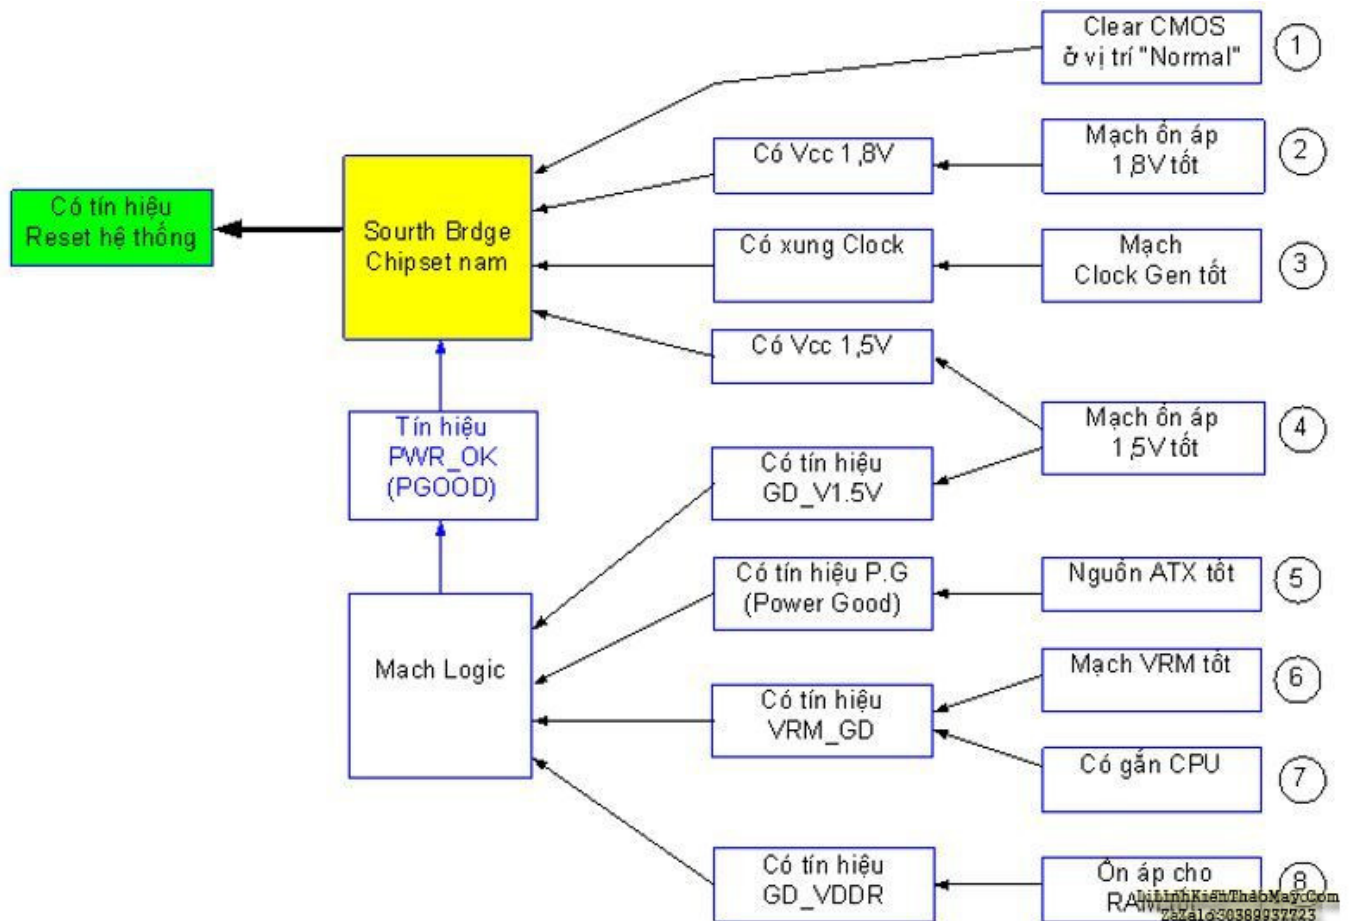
Clear CMOS ở vị trí "Normal"

1

Mạch ổn áp 1,8V tốt

2

Có Vcc 1,8V

Có tín hiệu Reset hệ thống

Sourth Brdge Chipset nam

Có xung Clock

Mạch Clock Gen tốt

3

Có Vcc 1,5V

Tín hiệu PWR_OK (PGOOD)

Mạch ổn áp 1,5V tốt

4

Có tín hiệu GD_V1.5V

Có tín hiệu P.G (Power Good)

Nguồn ATX tốt

5

Mach Logic

Mạch VRM tốt

6

Có tín hiệu VRM_GD

Có gắn CPU

7

Có tín hiệu GD_VDDR

Ổn áp cho RAM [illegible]

8

LinhKienThaoMay.Com
Zalo 0389937723